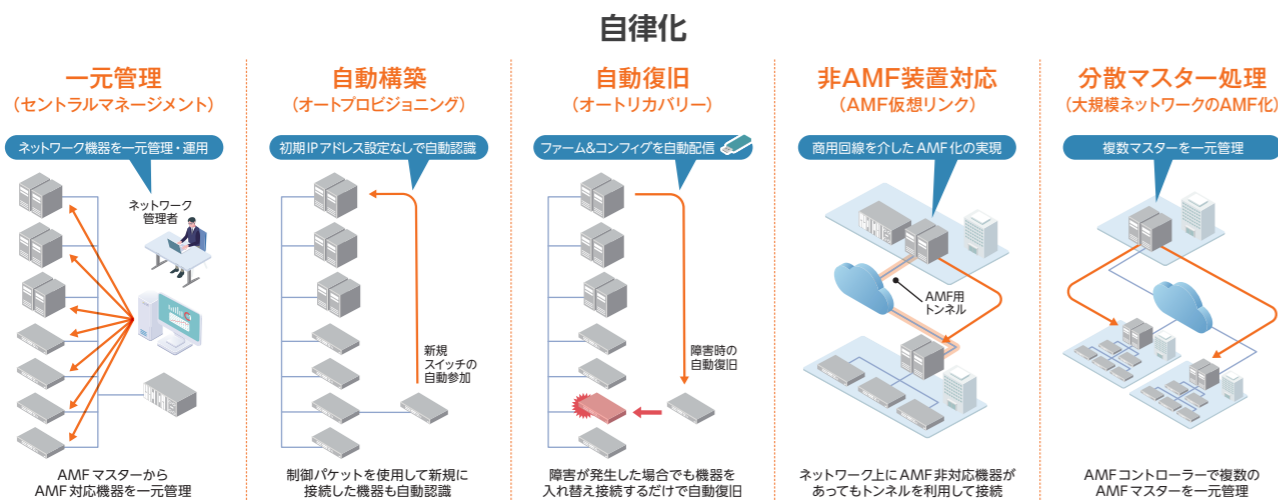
自律化

一元管理
（セントラルマネージメント）

ネットワーク機器を一元管理・運用

ネットワーク管理者

AMF マスターから AMF 対応機器を一元管理

自動構築
（オートプロビジョニング）

初期IPアドレス設定なしで自動認識

新規スイッチの自動参加

制御パケットを使用して新規に接続した機器も自動認識

自動復旧
（オートリカバリー）

ファーム&コンフィグを自動配信

障害時の自動復旧

障害が発生した場合でも機器を入れ替え接続するだけで自動復旧

非AMF装置対応
（AMF仮想リンク）

商用回線を介したAMF化の実現

AMF用トンネル

ネットワーク上にAMF非対応機器があってもトンネルを利用して接続

分散マスター処理
（大規模ネットワークのAMF化）

複数マスターを一元管理

AMF コントローラーで複数の AMF マスターを一元管理